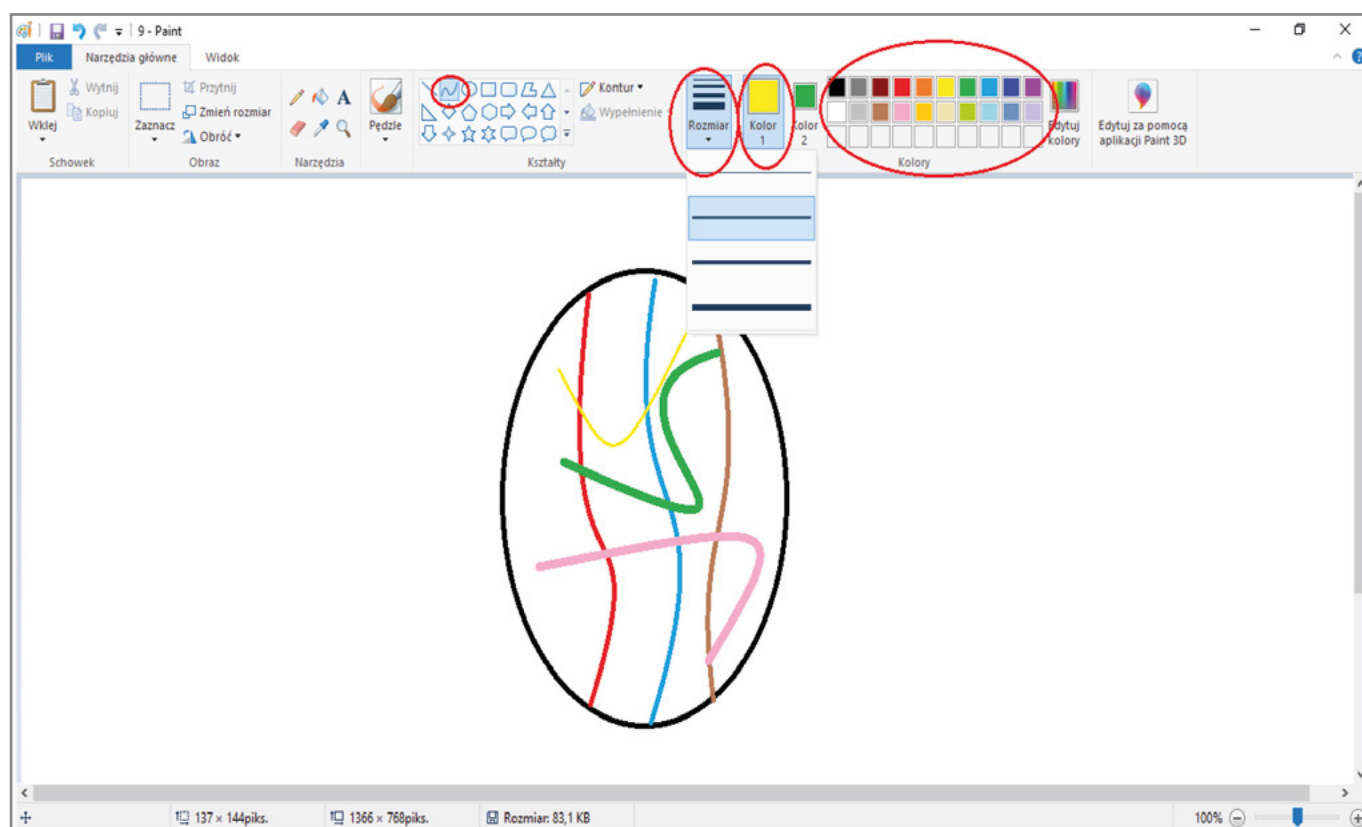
9 - Paint

Plik
Narzędzia główne
Widok

Wklej
Wytnij
Kopiuj
Schowek

Zaznacz
Przytnij
Zmień rozmiar
Obróć
Obraz

A
Narzędzia

Pędzle

Kontur
Wypełnienie
Kształty

Rozmiar

Kolor 1

Kolor 2

Edytuj kolory
Kolory

Edytuj za pomocą aplikacji Paint 3D

137 × 144piks.
1366 × 768piks.
Rozmiar: 83,1 KB
100%